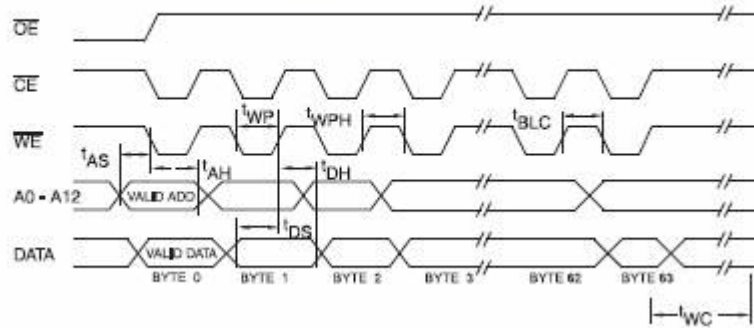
$\overline{OE}$

$\overline{CE}$

$\overline{WE}$

$t_{AS}$

$t_{AH}$

$t_{WP}$

$t_{WPH}$

$t_{BLC}$

$t_{DH}$

$t_{DS}$

A0 - A12

VALID ADD

DATA

VALID DATA

BYTE 0 BYTE 1 BYTE 2 BYTE 3 BYTE 62 BYTE 63

$t_{WC}$